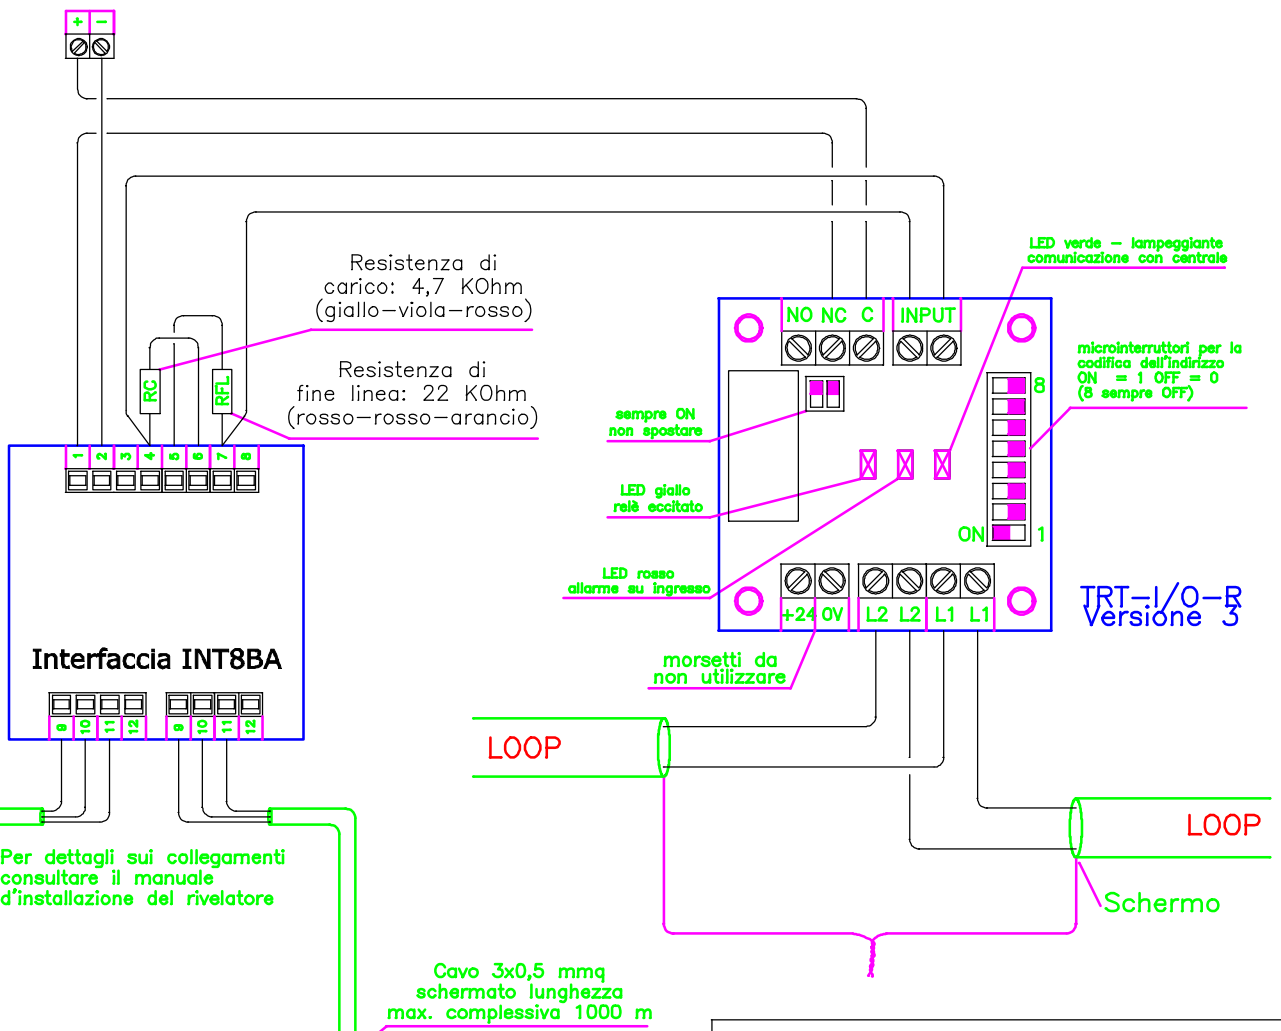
+ −

Resistenza di carico: 4,7 KOhm (giallo−viola−rosso)

Resistenza di fine linea: 22 KOhm (rosso−rosso−arancio)

RC RFL

1 2 3 4 5 6 7 8

Interfaccia INT8BA

9 10 11 12 9 10 11 12

LED verde − lampeggiante comunicazione con centrale

NO NC C INPUT

microinterruttori per la codifica dell'indirizzo ON = 1 OFF = 0 (8 sempre OFF)

8

sempre ON non spostare

LED giallo relè eccitato

ON 1

LED rosso allarme su ingresso

+24 0V L2 L2 L1 L1

TRT−I/O−R Versione 3

morsetti da non utilizzare

LOOP

LOOP

Schermo

Per dettagli sui collegamenti consultare il manuale d'installazione del rivelatore

Cavo 3x0,5 mmq schermato lunghezza max. complessiva 1000 m